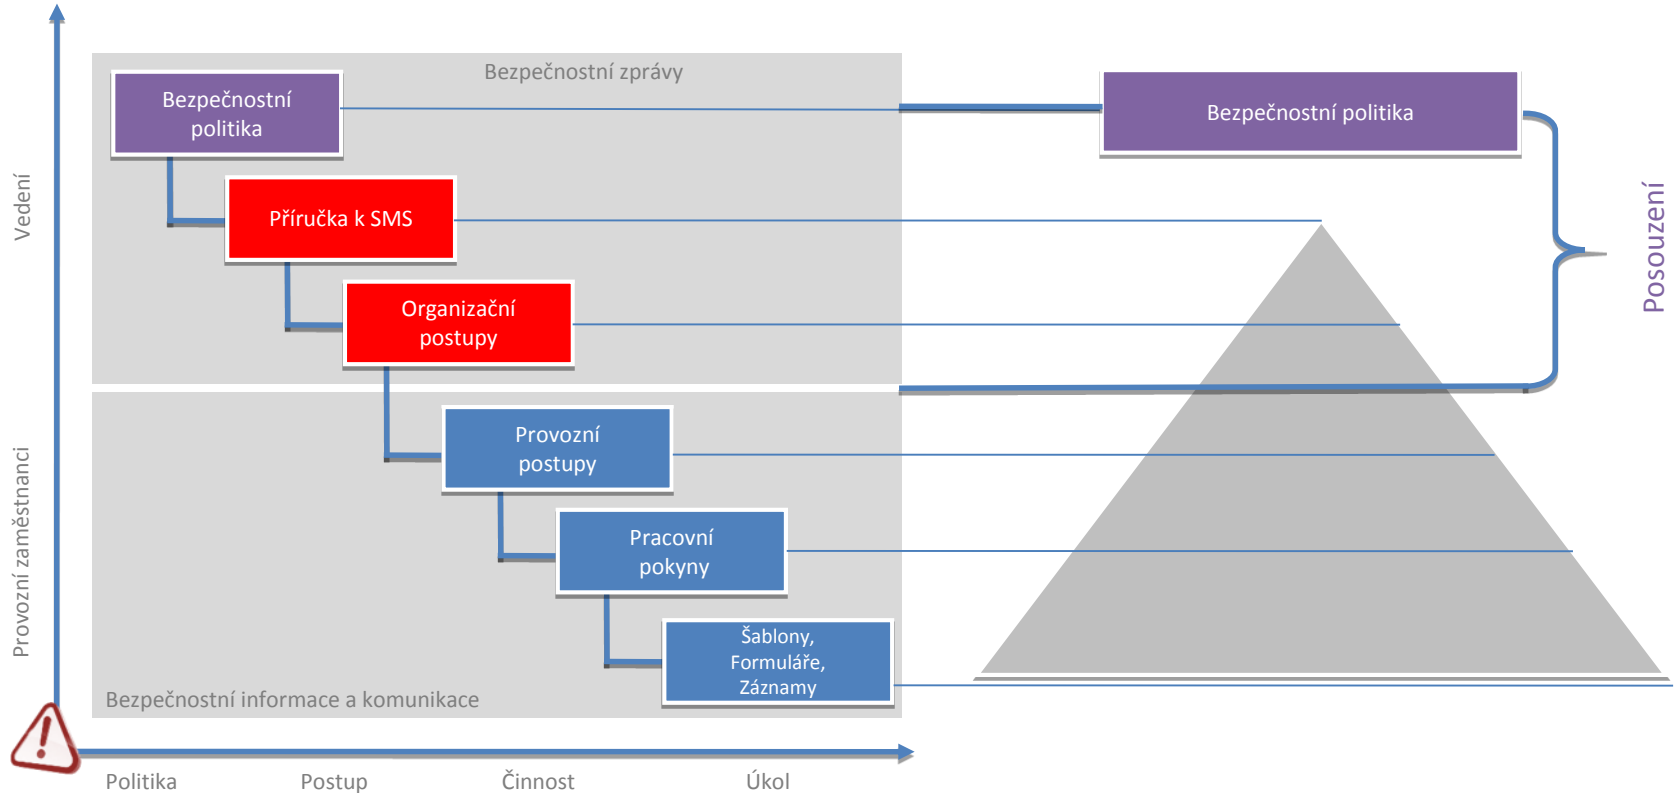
Vedení

Provozní zaměstnanci

Bezpečnostní zprávy

Bezpečnostní politika

Příručka k SMS

Organizační postupy

Provozní postupy

Pracovní pokyny

Šablony, Formuláře, Záznamy

Bezpečnostní informace a komunikace

Bezpečnostní politika

Posouzení

!

Politika Postup Činnost Úkol